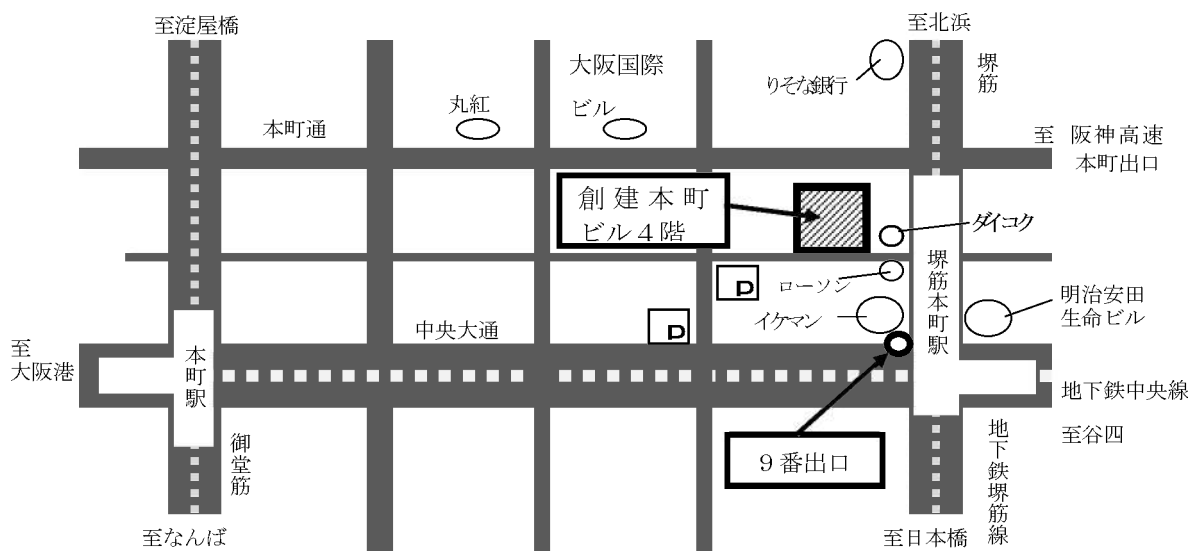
至淀屋橋

大阪国際

至北浜

りそな銀行

堺筋

丸紅

ビル

本町通

至　阪神高速
本町出口

創建本町
ビル４階

ダイコク

堺筋本町駅

P

ローソン

明治安田
生命ビル

中央大通

P

イケマン

至
大阪港

本町駅

地下鉄中央線

御堂筋

至谷四

９番出口

地下鉄堺筋線

至なんば

至日本橋